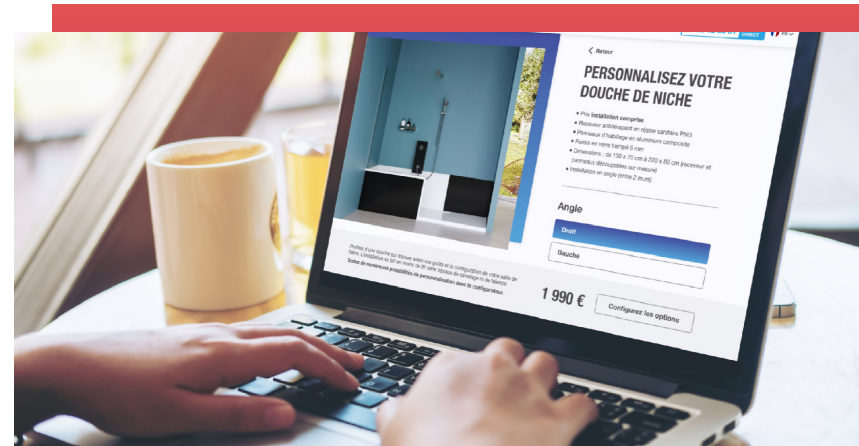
DIRECT

< Retour

PERSONNALISEZ VOTRE DOUCHE DE NICHE

• Prix installation comprise
• Receveur antidérapant en résine sanitaire PMG
• Panneaux d'habillage en aluminium composite
• Paroi en verre trempé 6 mm
• Dimensions : de 150 x 70 cm à 220 x 80 cm (receveur et panneaux découpables sur mesure)
• Installation en angle (entre 2 murs)

Angle

Droit

Gauche

Profitez d'une douche qui s'ajuste selon vos goûts et la configuration de votre salle de bains. L'installation se fait en moins de 8h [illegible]
Testez de nombreuses possibilités de personnalisation avec le configurateur.

1 990 €

Configurez les options